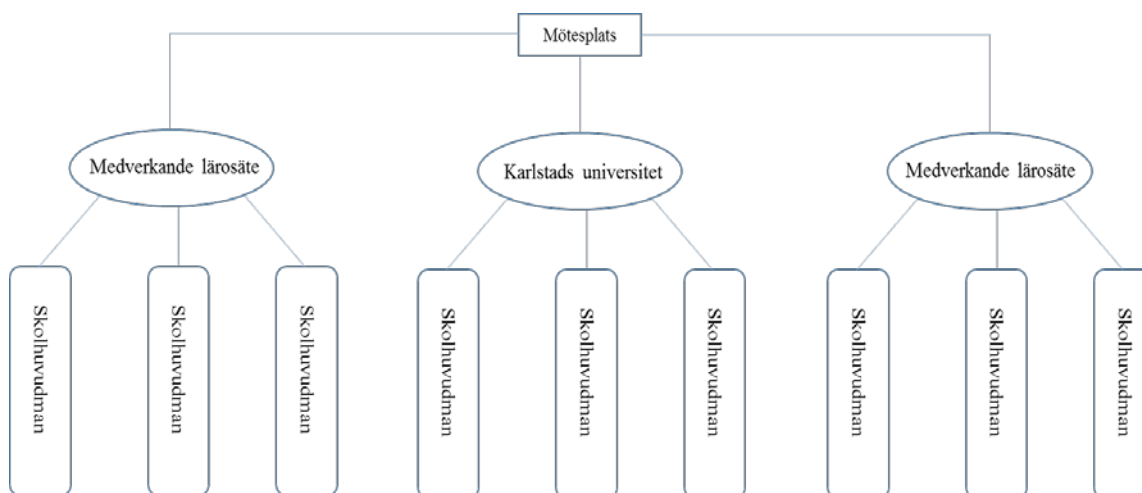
Mötesplats

Medverkande lärosäte

Karlstads universitet

Medverkande lärosäte

Skolhuvudman

Skolhuvudman

Skolhuvudman

Skolhuvudman

Skolhuvudman

Skolhuvudman

Skolhuvudman

Skolhuvudman

Skolhuvudman